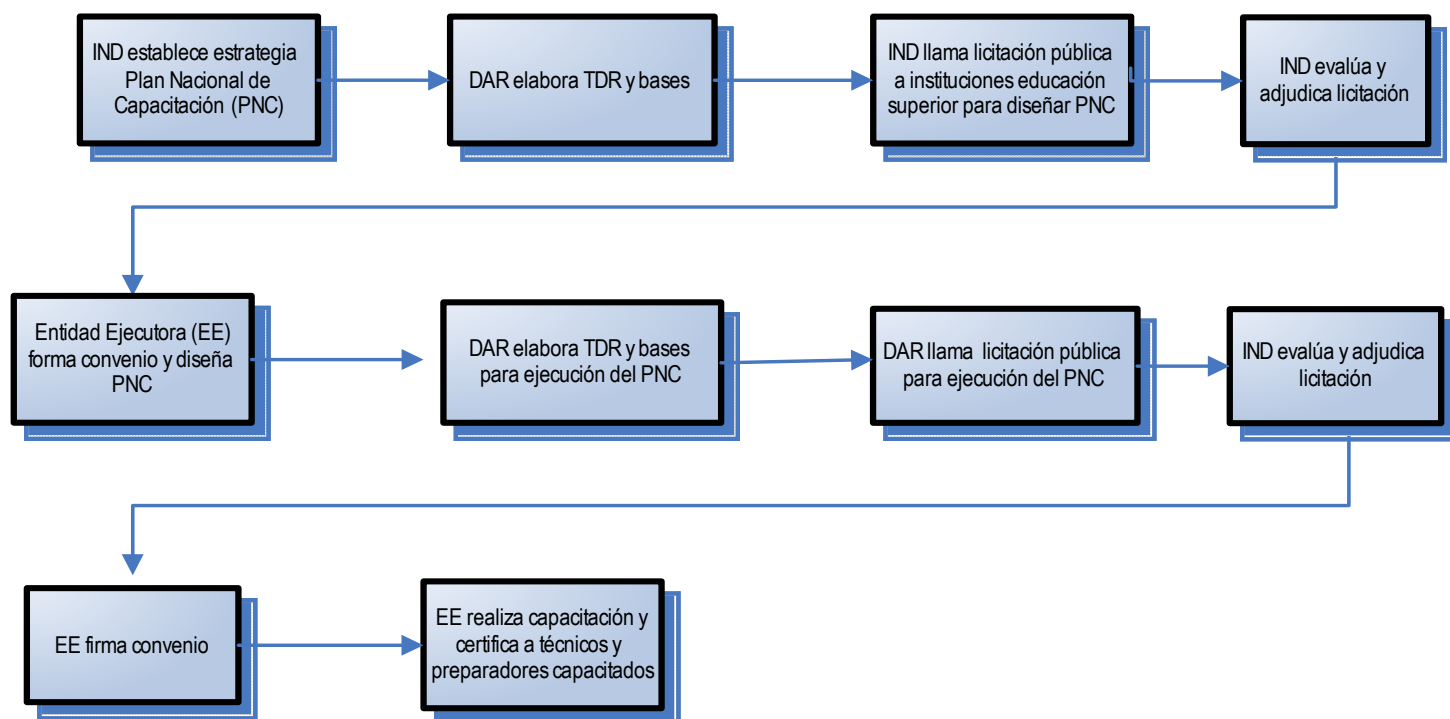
IND establece estrategia Plan Nacional de Capacitación (PNC)

DAR elabora TDR y bases

IND llama licitación pública a instituciones educación superior para diseñar PNC

IND evalúa y adjudica licitación

Entidad Ejecutora (EE) forma convenio y diseña PNC

DAR elabora TDR y bases para ejecución del PNC

DAR llama licitación pública para ejecución del PNC

IND evalúa y adjudica licitación

EE firma convenio

EE realiza capacitación y certifica a técnicos y preparadores capacitados